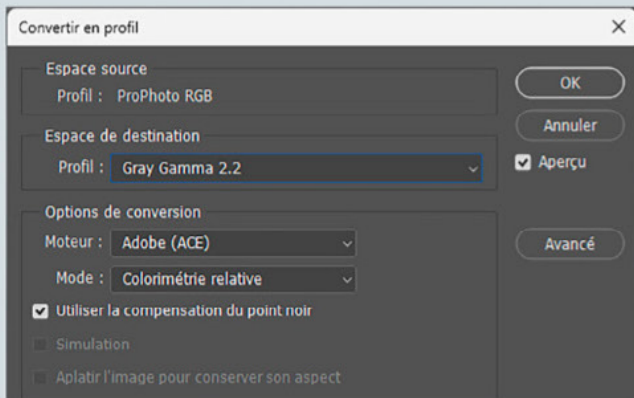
Convertir en profil

Espace source
Profil : ProPhoto RGB

Espace de destination
Profil : Gray Gamma 2.2

Options de conversion
Moteur : Adobe (ACE)
Mode : Colorimétrie relative
Utiliser la compensation du point noir
Simulation
Aplatir l'image pour conserver son aspect

OK
Annuler
Aperçu
Avancé

×